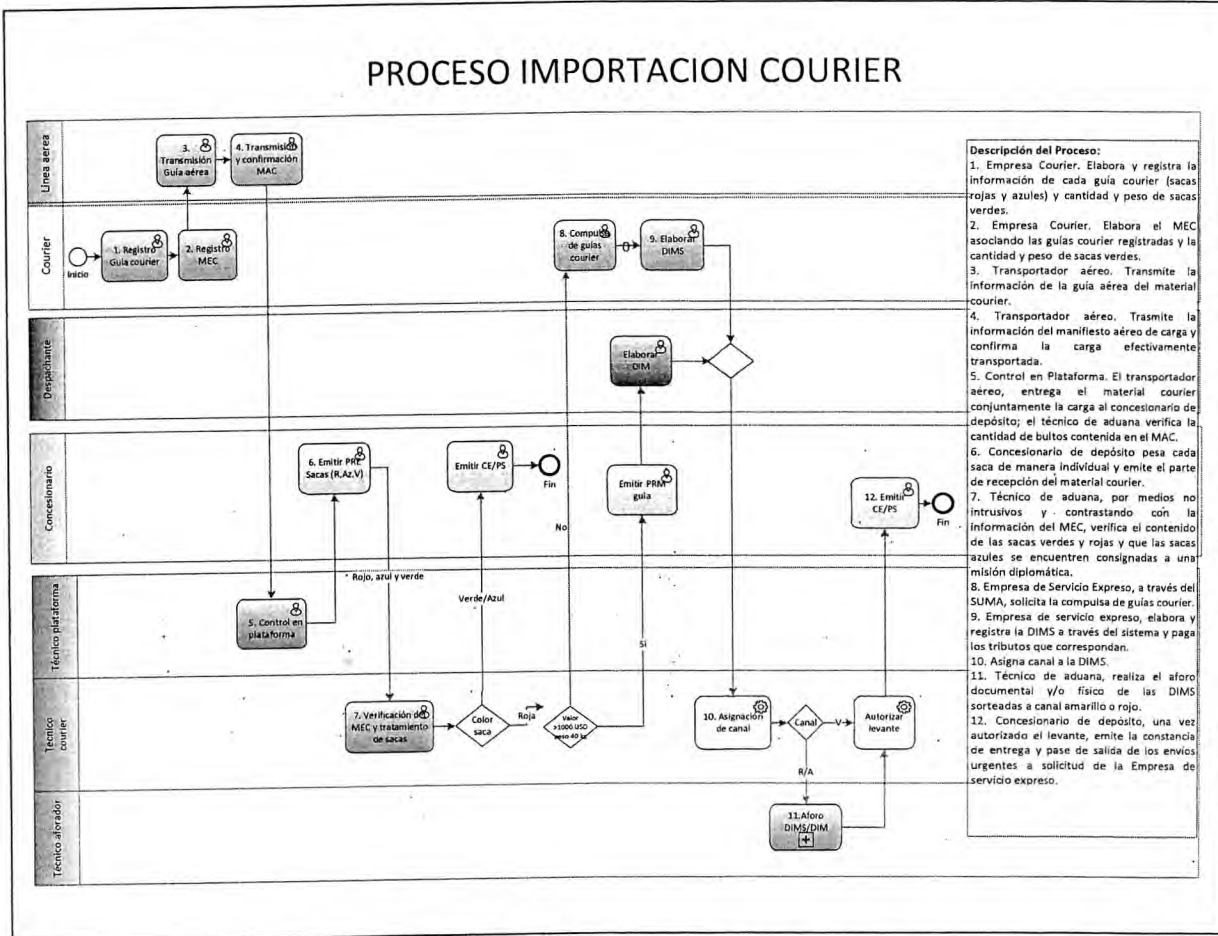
PROCESO IMPORTACION COURIER

Linea aerea

Courier

Despachante

Concesionario

Técnico plataforma

Técnico courier

Técnico aforador

3. Transmisión Guía aérea

4. Transmisión y confirmación MAC

Inicio

1. Registro Guía courier

2. Registro MEC

8. Compulsa de guías courier

9. Elaborar DIMS

Elaborar DIM

6. Emitir PRE Sacas (R,Az,V)

Emitir CE/PS

Fin

Emitir PRM guía

12. Emitir CE/PS

Fin

No

Rojo, azul y verde

Verde/Azul

5. Control en plataforma

Si

7. Verificación de MEC y tratamiento de sacas

Color saca

Roja

Valor >1000 USD peso 40 kg

10. Asignación de canal

Canal

V

Autorizar levante

R/A

11.Aforo DIMS/DIM

Descripción del Proceso:
1. Empresa Courier. Elabora y registra la información de cada guía courier (sacas rojas y azules) y cantidad y peso de sacas verdes.
2. Empresa Courier. Elabora el MEC asociando las guías courier registradas y la cantidad y peso de sacas verdes.
3. Transportador aéreo. Transmite la información de la guía aérea del material courier.
4. Transportador aéreo. Trasmite la información del manifiesto aéreo de carga y confirma la carga efectivamente transportada.
5. Control en Plataforma. El transportador aéreo, entrega el material courier conjuntamente la carga al concesionario de depósito; el técnico de aduana verifica la cantidad de bultos contenida en el MAC.
6. Concesionario de depósito pesa cada saca de manera individual y emite el parte de recepción del material courier.
7. Técnico de aduana, por medios no intrusivos y contrastando con la información del MEC, verifica el contenido de las sacas verdes y rojas y que las sacas azules se encuentren consignadas a una misión diplomática.
8. Empresa de Servicio Expreso, a través del SUMA, solicita la compulsa de guías courier.
9. Empresa de servicio expreso, elabora y registra la DIMS a través del sistema y paga los tributos que correspondan.
10. Asigna canal a la DIMS.
11. Técnico de aduana, realiza el aforo documental y/o físico de las DIMS sorteadas a canal amarillo o rojo.
12. Concesionario de depósito, una vez autorizado el levante, emite la constancia de entrega y pase de salida de los envíos urgentes a solicitud de la Empresa de servicio expreso.